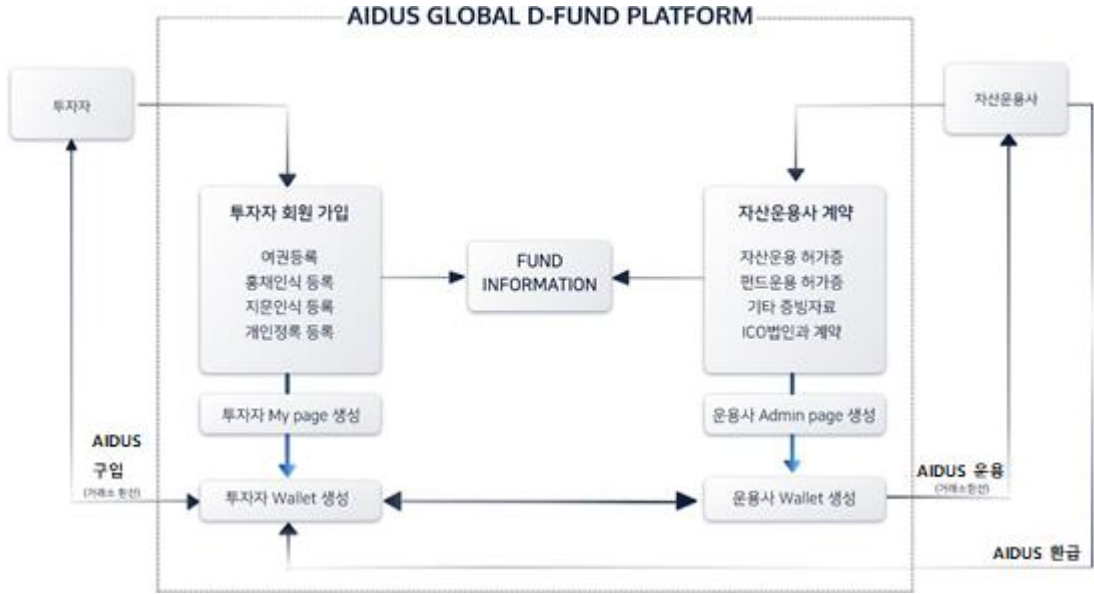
AIDUS GLOBAL D-FUND PLATFORM

투자자

자산운용사

투자자 회원 가입

여권등록
홍채인식 등록
지문인식 등록
개인정록 등록

FUND INFORMATION

자산운용사 계약

자산운용 허가증
펀드운용 허가증
기타 증빙자료
ICO법인과 계약

투자자 My page 생성

운용사 Admin page 생성

AIDUS 구입
(거래소 환전)

투자자 Wallet 생성

운용사 Wallet 생성

AIDUS 운용
(거래소환전)

AIDUS 환급